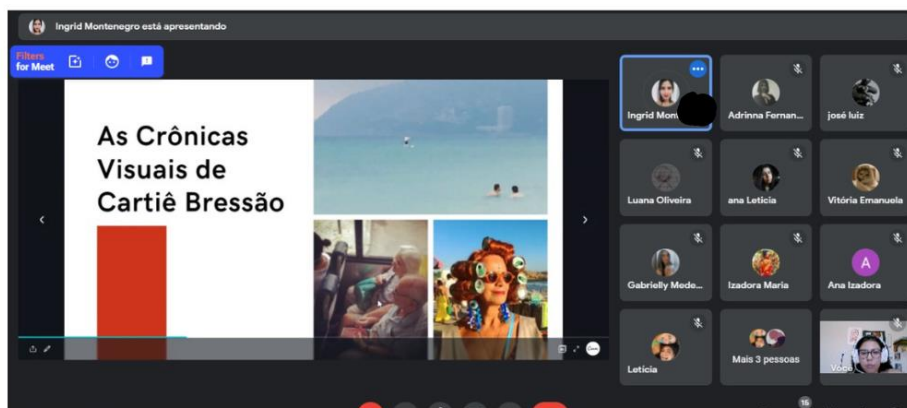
Ingrid Montenegro está apresentando

Filters for Meet

As Crônicas Visuais de Cartiê Bressão

Ingrid Mon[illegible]

Adrinna Fernan...

josé luiz

Luana Oliveira

ana Leticia

Vitória Emanuela

Gabrielly Mede...

Izadora Maria

A

Ana Izadora

Leticia

Mais 3 pessoas

Você

15